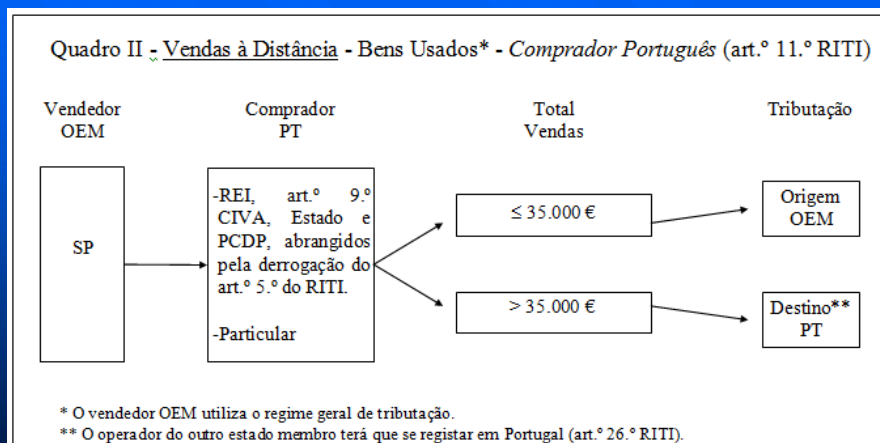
Quadro II - Vendas à Distância - Bens Usados* - Comprador Português (art.º 11.º RITI)

Vendedor OEM

Comprador PT

Total Vendas

Tributação

SP

-REI, art.º 9.º CIVA, Estado e PCDP, abrangidos pela derrogação do art.º 5.º do RITI.

-Particular

≤ 35.000 €

> 35.000 €

Origem OEM

Destino** PT

* O vendedor OEM utiliza o regime geral de tributação.
** O operador do outro estado membro terá que se registar em Portugal (art.º 26.º RITI).